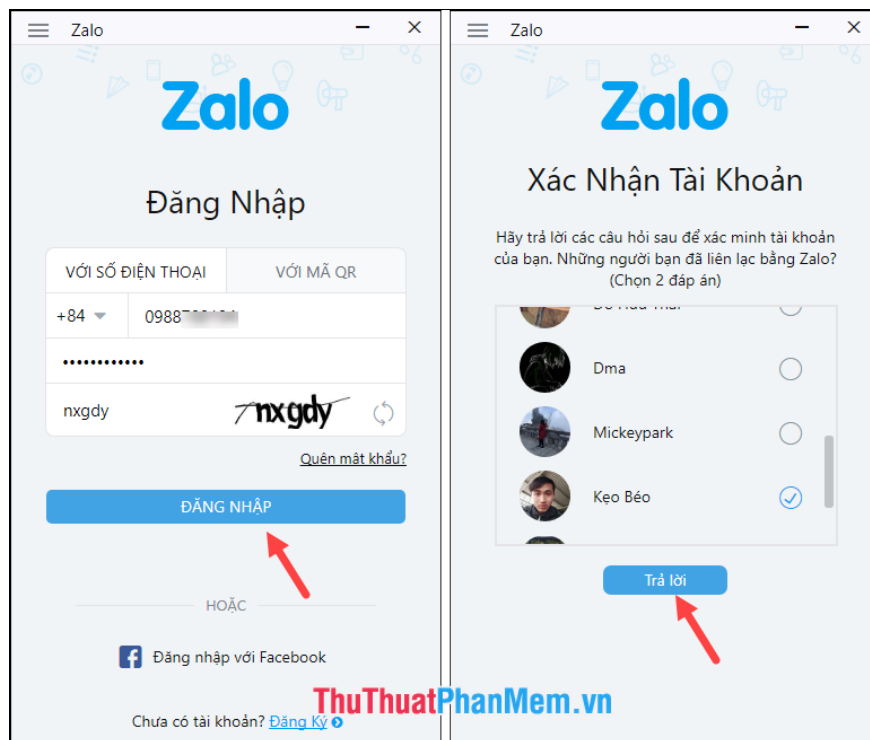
Zalo

Zalo

Đăng Nhập

VỚI SỐ ĐIỆN THOẠI | VỚI MÃ QR

+84 0988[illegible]

••••••••••••

nxgdy nxgdy

Quên mật khẩu?

ĐĂNG NHẬP

HOẶC

Đăng nhập với Facebook

Chưa có tài khoản? Đăng Ký

Zalo

Zalo

Xác Nhận Tài Khoản

Hãy trả lời các câu hỏi sau để xác minh tài khoản của bạn. Những người bạn đã liên lạc bằng Zalo? (Chọn 2 đáp án)

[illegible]

Dma

Mickeypark

Kẹo Béo

Trả lời

ThuThuatPhanMem.vn